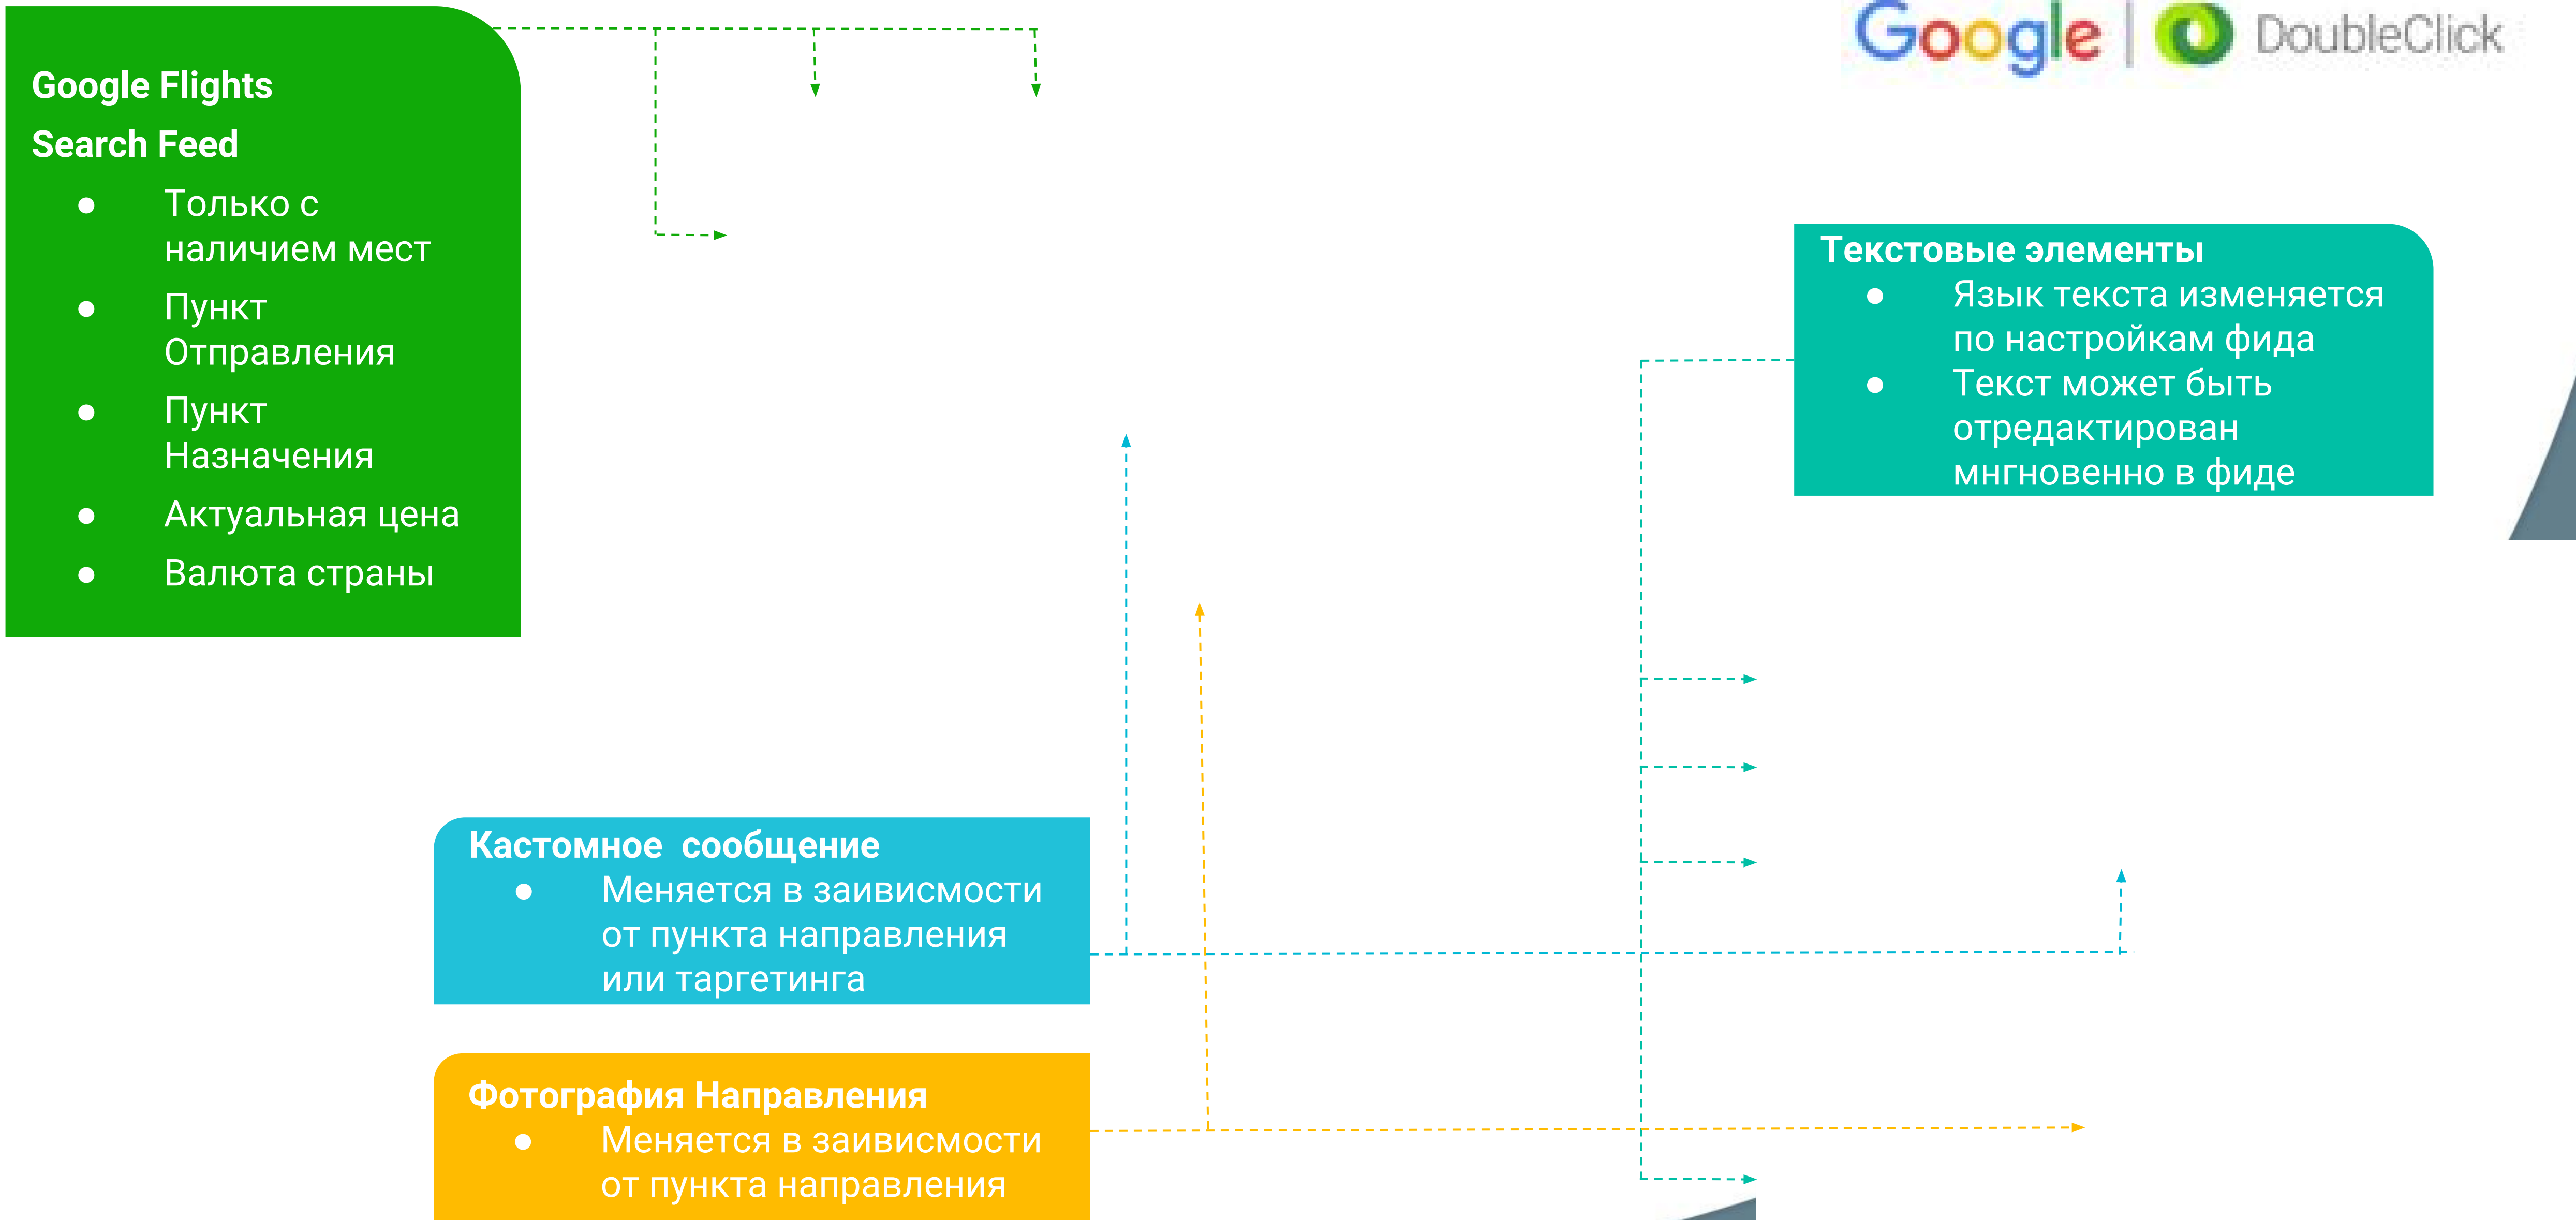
Google | DoubleClick

Google Flights
Search Feed
● Только с наличием мест
● Пункт Отправления
● Пункт Назначения
● Актуальная цена
● Валюта страны

Текстовые элементы
● Язык текста изменяется по настройкам фида
● Текст может быть отредактирован мгновенно в фиде

Кастомное сообщение
● Меняется в заивисмости от пункта направления или таргетинга

Фотография Направления
● Меняется в заивисмости от пункта направления